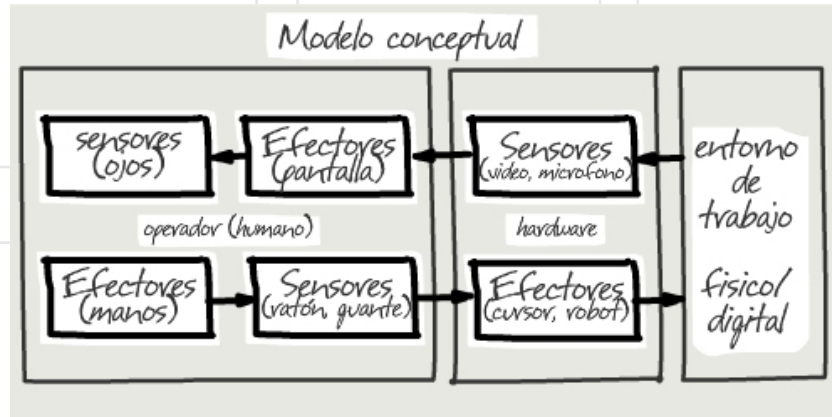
Modelo conceptual

sensores (ojos)

Efectores (pantalla)

operador (humano)

Efectores (manos)

Sensores (ratón, guante)

Sensores (video, microfono)

hardware

Efectores (cursor, robot)

entorno de trabajo

fisico/ digital